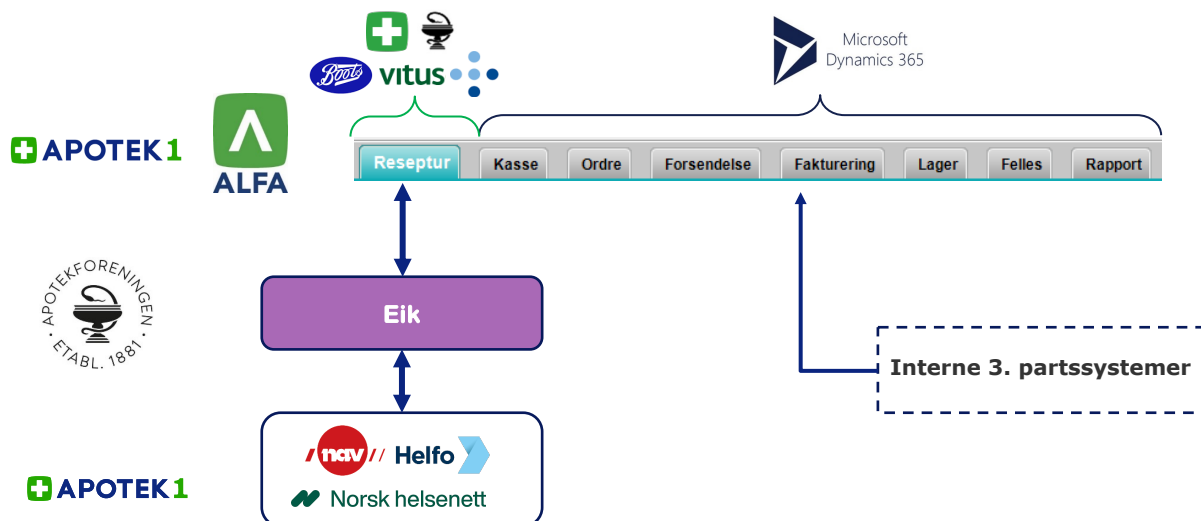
Boots vitus

Microsoft Dynamics 365

APOTEK 1

ALFA

Reseptur
Kasse
Ordre
Forsendelse
Fakturering
Lager
Felles
Rapport

APOTEKFORENINGEN ETABL. 1881

Eik

Interne 3. partssystemer

nav Helfo

Norsk helsenett

APOTEK 1